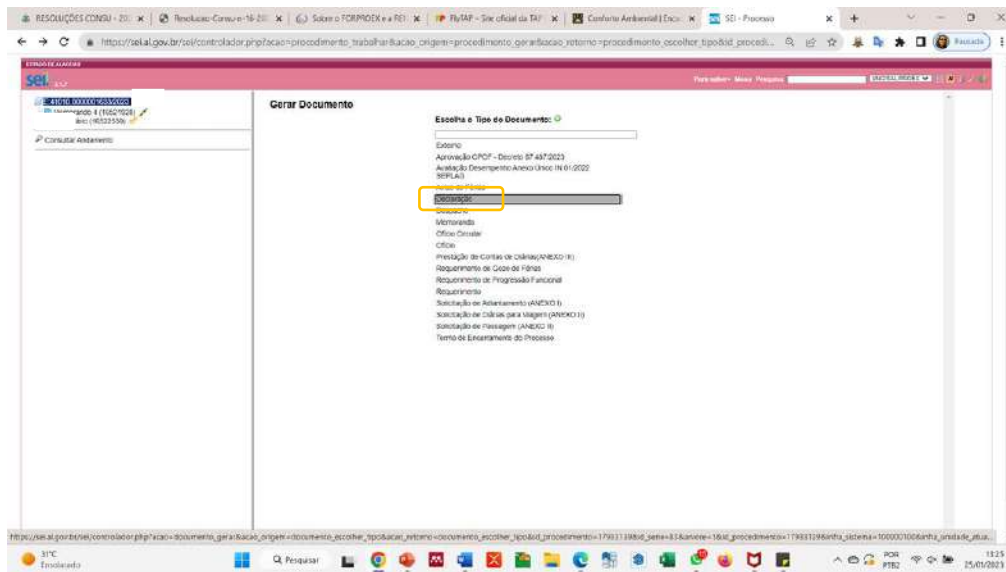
RESOLUÇÕES CONSU - 20 | Resolucao-Consu-n-16-20 | Sobre o FORPROEX e a REI | FlyTAP - Site oficial da TAP | Conforto Ambiental | Enc | SEI - Processo

https://sei.al.gov.br/sei/controlador.php?acao=procedimento_trabalhar&acao_origem=procedimento_gerar&acao_retorno=procedimento_escolher_tipo&id_procedi...

Pausado

ESTADO DE ALAGOAS

sei.

Para saber+ Menu Pesquisa

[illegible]

Memorando 4 (10502926)

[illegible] (10523556)

Consultar Andamento

Gerar Documento

Escolha o Tipo de Documento:

Externo

Aprovação CPCF - Decreto 87.487/2023

Avaliação Desempenho Anexo Único IN 01/2022 SEPLAG

Aviso de Férias

Declaração

Despacho

Memorando

Ofício Circular

Ofício

Prestação de Contas de Diárias(ANEXO III)

Requerimento de Gozo de Férias

Requerimento de Progressão Funcional

Requerimento

Solicitação de Adiantamento (ANEXO I)

Solicitação de Diárias para Viagem (ANEXO II)

Solicitação de Passagem (ANEXO II)

Termo de Encerramento do Processo

https://sei.al.gov.br/sei/controlador.php?acao=documento_gerar&acao_origem=documento_escolher_tipo&acao_retorno=documento_escolher_tipo&id_procedimento=17933139&id_serie=83&arvore=1&id_procedimento=17933139&infra_sistema=100000100&infra_unidade_atua...

31°C
Ensolarado

Pesquisar

POR
PTB2

13:25
25/01/2023